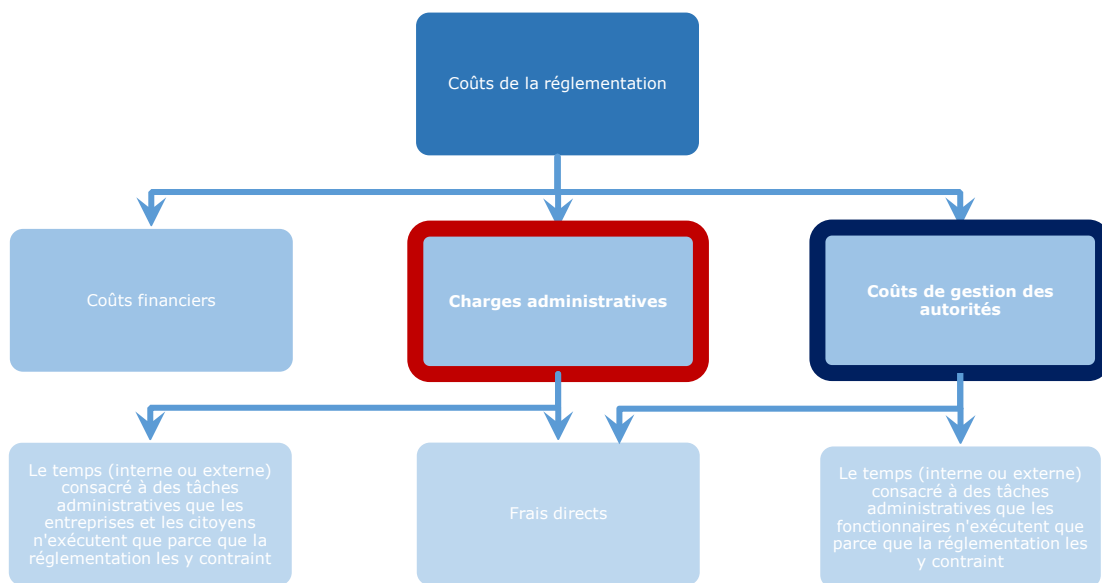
Coûts de la réglementation

Coûts financiers

Charges administratives

Coûts de gestion des autorités

Le temps (interne ou externe) consacré à des tâches administratives que les entreprises et les citoyens n'exécutent que parce que la réglementation les y contraint

Frais directs

Le temps (interne ou externe) consacré à des tâches administratives que les fonctionnaires n'exécutent que parce que la réglementation les y contraint